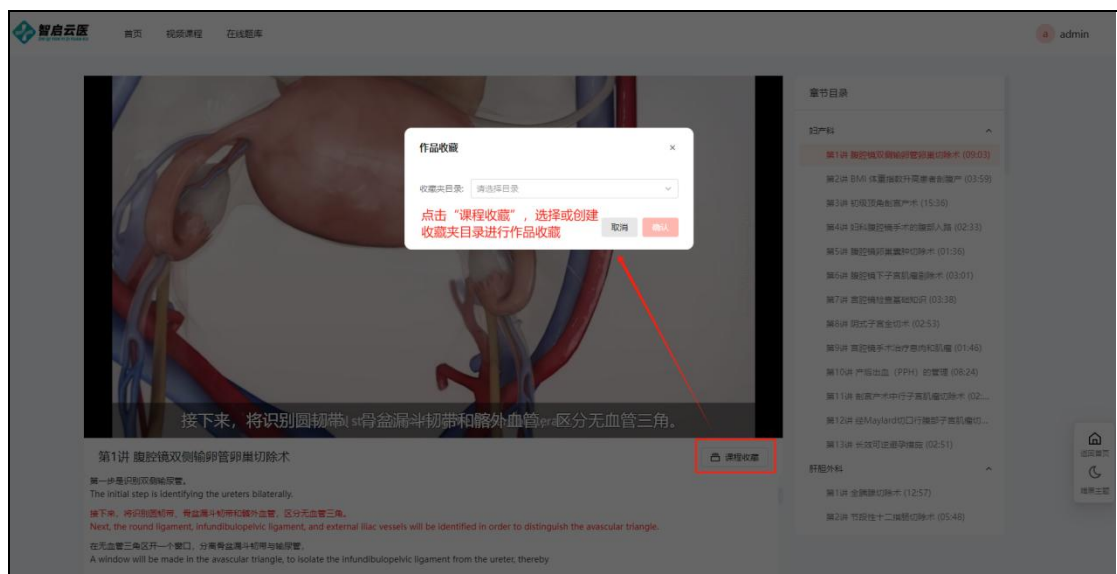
智启云医

首页 视频课程 在线题库

a admin

作品收藏

×

收藏夹目录: 请选择目录

点击"课程收藏"，选择或创建收藏夹目录进行作品收藏

取消 确认

接下来，将识别圆韧带、骨盆漏斗韧带和髂外血管，区分无血管三角。

第1讲 腹腔镜双侧输卵管卵巢切除术

课程收藏

第一步是识别双侧输尿管。
The initial step is identifying the ureters bilaterally.

接下来，将识别圆韧带、骨盆漏斗韧带和髂外血管，区分无血管三角。
Next, the round ligament, infundibulopelvic ligament, and external iliac vessels will be identified in order to distinguish the avascular triangle.

在无血管三角区开一个窗口，分离骨盆漏斗韧带与输尿管。
A window will be made in the avascular triangle, to isolate the infundibulopelvic ligament from the ureter, thereby

章节目录

妇产科

第1讲 腹腔镜双侧输卵管卵巢切除术 (09:03)

第2讲 BMI 体重指数升高患者剖腹产 (03:59)

第3讲 初程顶角剖宫产术 (15:36)

第4讲 妇科腹腔镜手术的腹部入路 (02:33)

第5讲 腹腔镜卵巢囊肿切除术 (01:36)

第6讲 腹腔镜下子宫肌瘤剔除术 (03:01)

第7讲 宫腔镜检查基础知识 (03:38)

第8讲 阴式子宫全切术 (02:53)

第9讲 宫腔镜手术治疗息肉和肌瘤 (01:46)

第10讲 产后出血（PPH）的管理 (08:24)

第11讲 剖宫产术中行子宫肌瘤切除术 (02...

第12讲 经Maylard切口行腹部子宫肌瘤切...

第13讲 长效可逆避孕措施 (02:51)

肝胆外科

第1讲 全胰腺切除术 (12:57)

第2讲 节段性十二指肠切除术 (05:48)

返回首页

暗黑主题